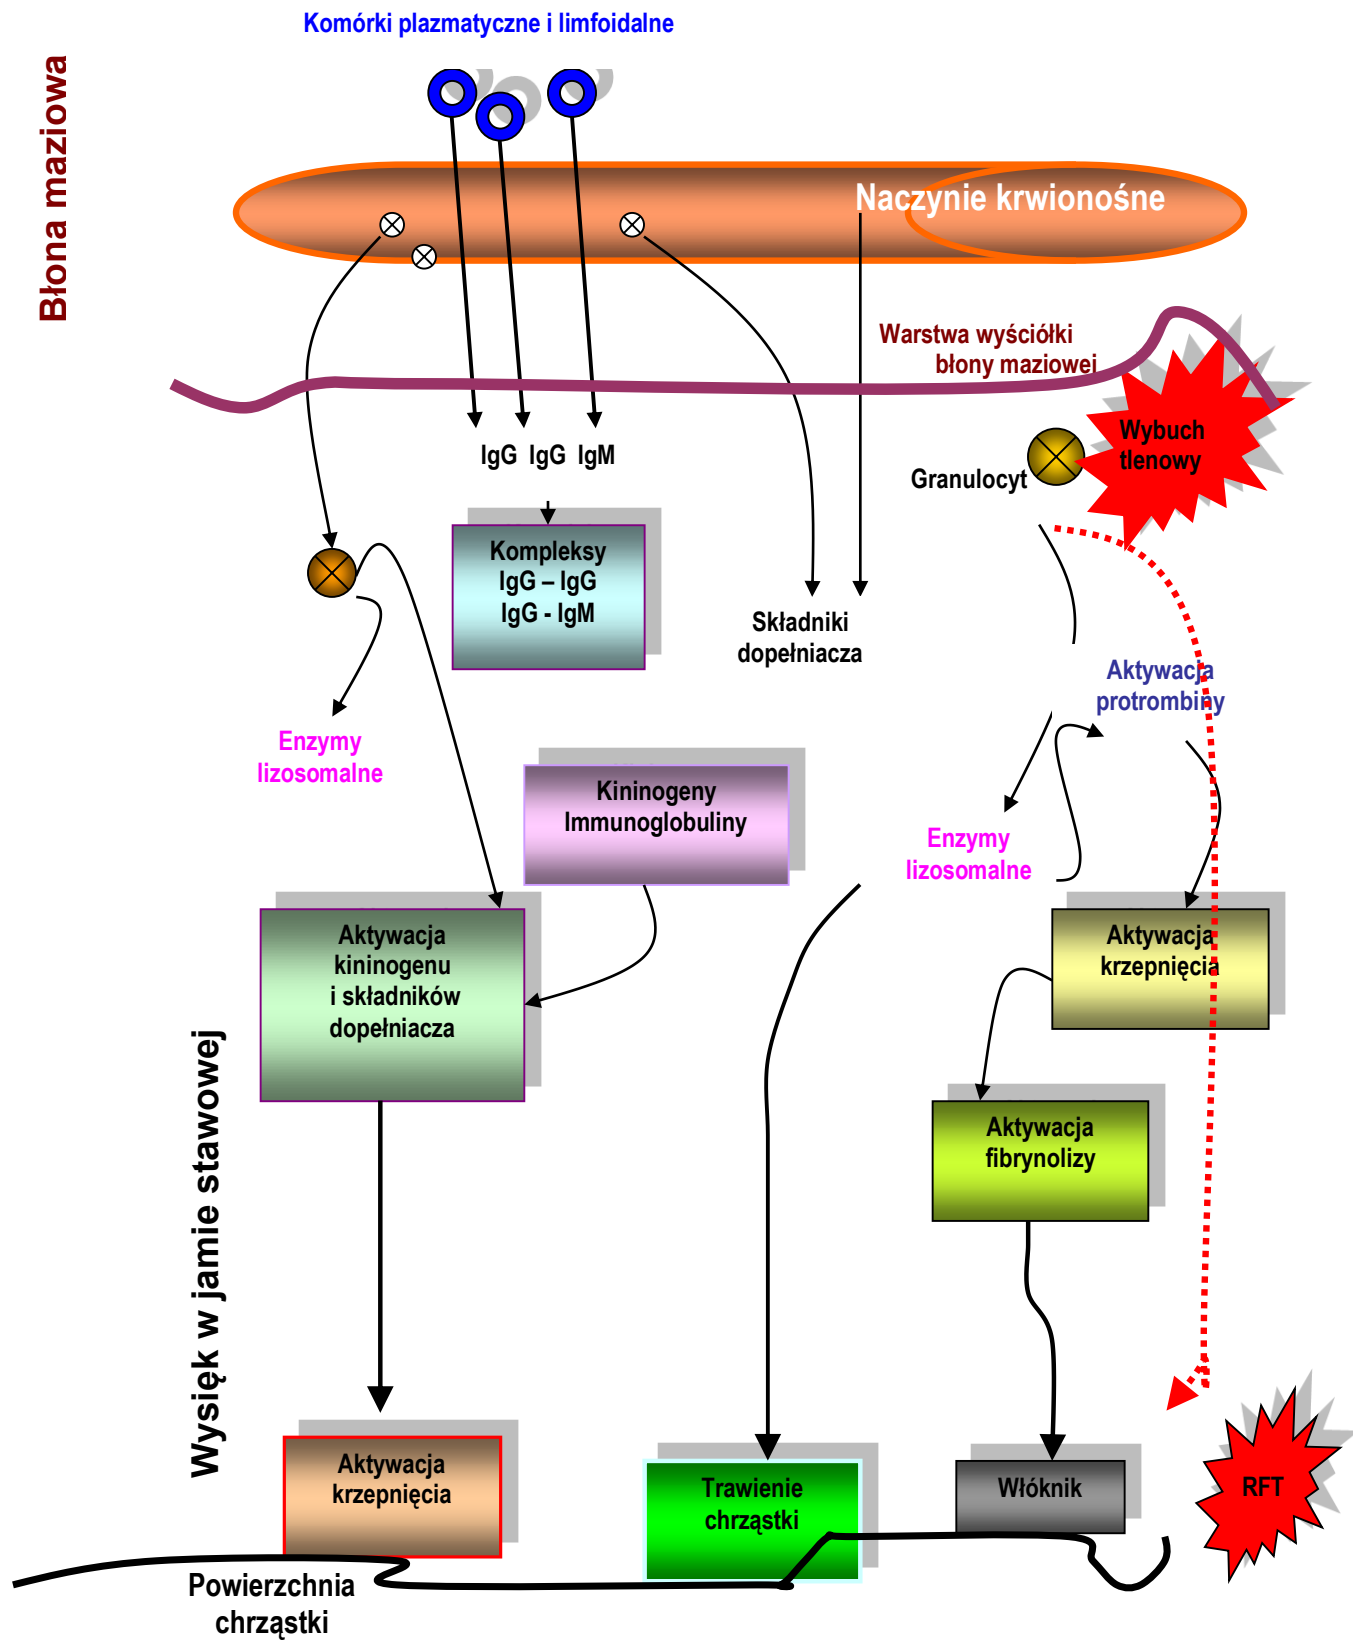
Komórki plazmatyczne i limfoidalne

Błona maziowa

Naczynie krwionośne

Warstwa wyściółki błony maziowej

IgG IgG IgM

Wybuch tlenowy

Granulocyt

Kompleksy IgG – IgG IgG - IgM

Składniki dopełniacza

Aktywacja protrombiny

Enzymy lizosomalne

Kininogeny Immunoglobuliny

Enzymy lizosomalne

Aktywacja kininogenu i składników dopełniacza

Aktywacja krzepnięcia

Aktywacja fibrynolizy

Wysięk w jamie stawowej

Aktywacja krzepnięcia

Trawienie chrząstki

Włóknik

RFT

Powierzchnia chrząstki